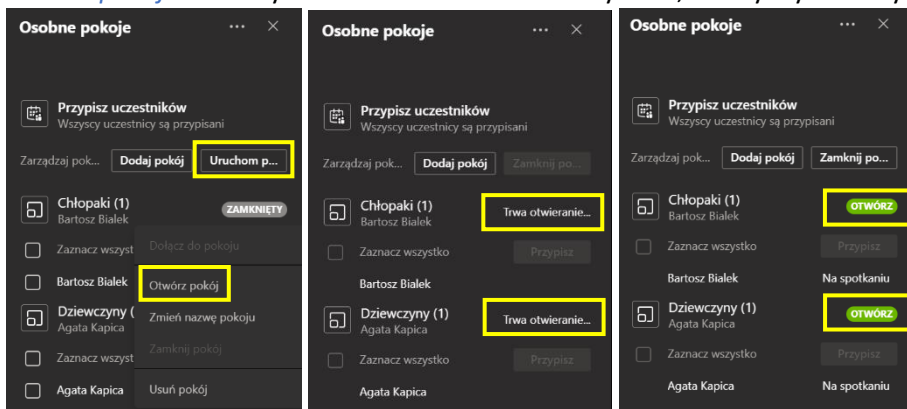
Osobne pokoje ··· ×

Przypisz uczestników
Wszyscy uczestnicy są przypisani

Zarządzaj pok... Dodaj pokój Uruchom p...

Chłopaki (1)
Bartosz Bialek
ZAMKNIĘTY

Zaznacz wszyst

Bartosz Bialek

Dziewczyny (
Agata Kapica

Zaznacz wszyst

Agata Kapica

Dołącz do pokoju
Otwórz pokój
Zmień nazwę pokoju
Zamknij pokój
Usuń pokój

Osobne pokoje ··· ×

Przypisz uczestników
Wszyscy uczestnicy są przypisani

Zarządzaj pok... Dodaj pokój Zamknij po...

Chłopaki (1)
Bartosz Bialek
Trwa otwieranie...

Zaznacz wszystko Przypisz

Bartosz Bialek

Dziewczyny (1)
Agata Kapica
Trwa otwieranie...

Zaznacz wszystko Przypisz

Osobne pokoje ··· ×

Przypisz uczestników
Wszyscy uczestnicy są przypisani

Zarządzaj pok... Dodaj pokój Zamknij po...

Chłopaki (1)
Bartosz Bialek
OTWÓRZ

Zaznacz wszystko Przypisz

Bartosz Bialek Na spotkaniu

Dziewczyny (1)
Agata Kapica
OTWÓRZ

Zaznacz wszystko Przypisz

Agata Kapica Na spotkaniu